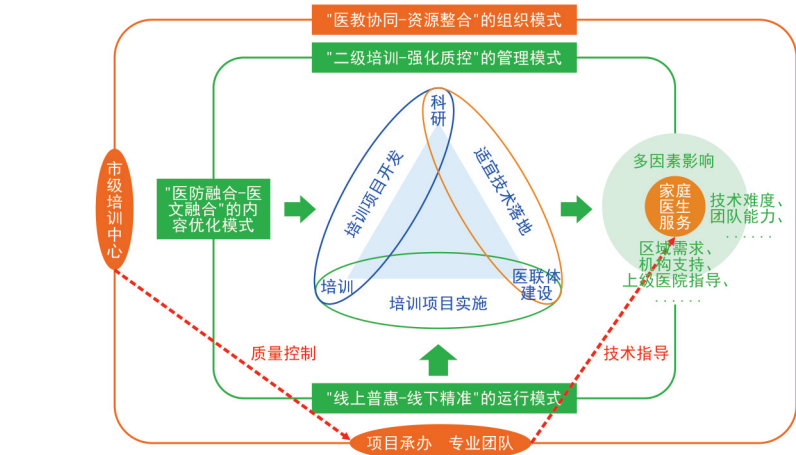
"医教协同-资源整合"的组织模式

"二级培训-强化质控"的管理模式

市级培训中心

"医防融合-医文融合"的内容优化模式

科研

培训项目开发

适宜技术落地

培训

医联体建设

培训项目实施

多因素影响

家庭医生服务

技术难度、团队能力、……

区域需求、机构支持、上级医院指导、……

质量控制

技术指导

"线上普惠-线下精准"的运行模式

项目承办 专业团队